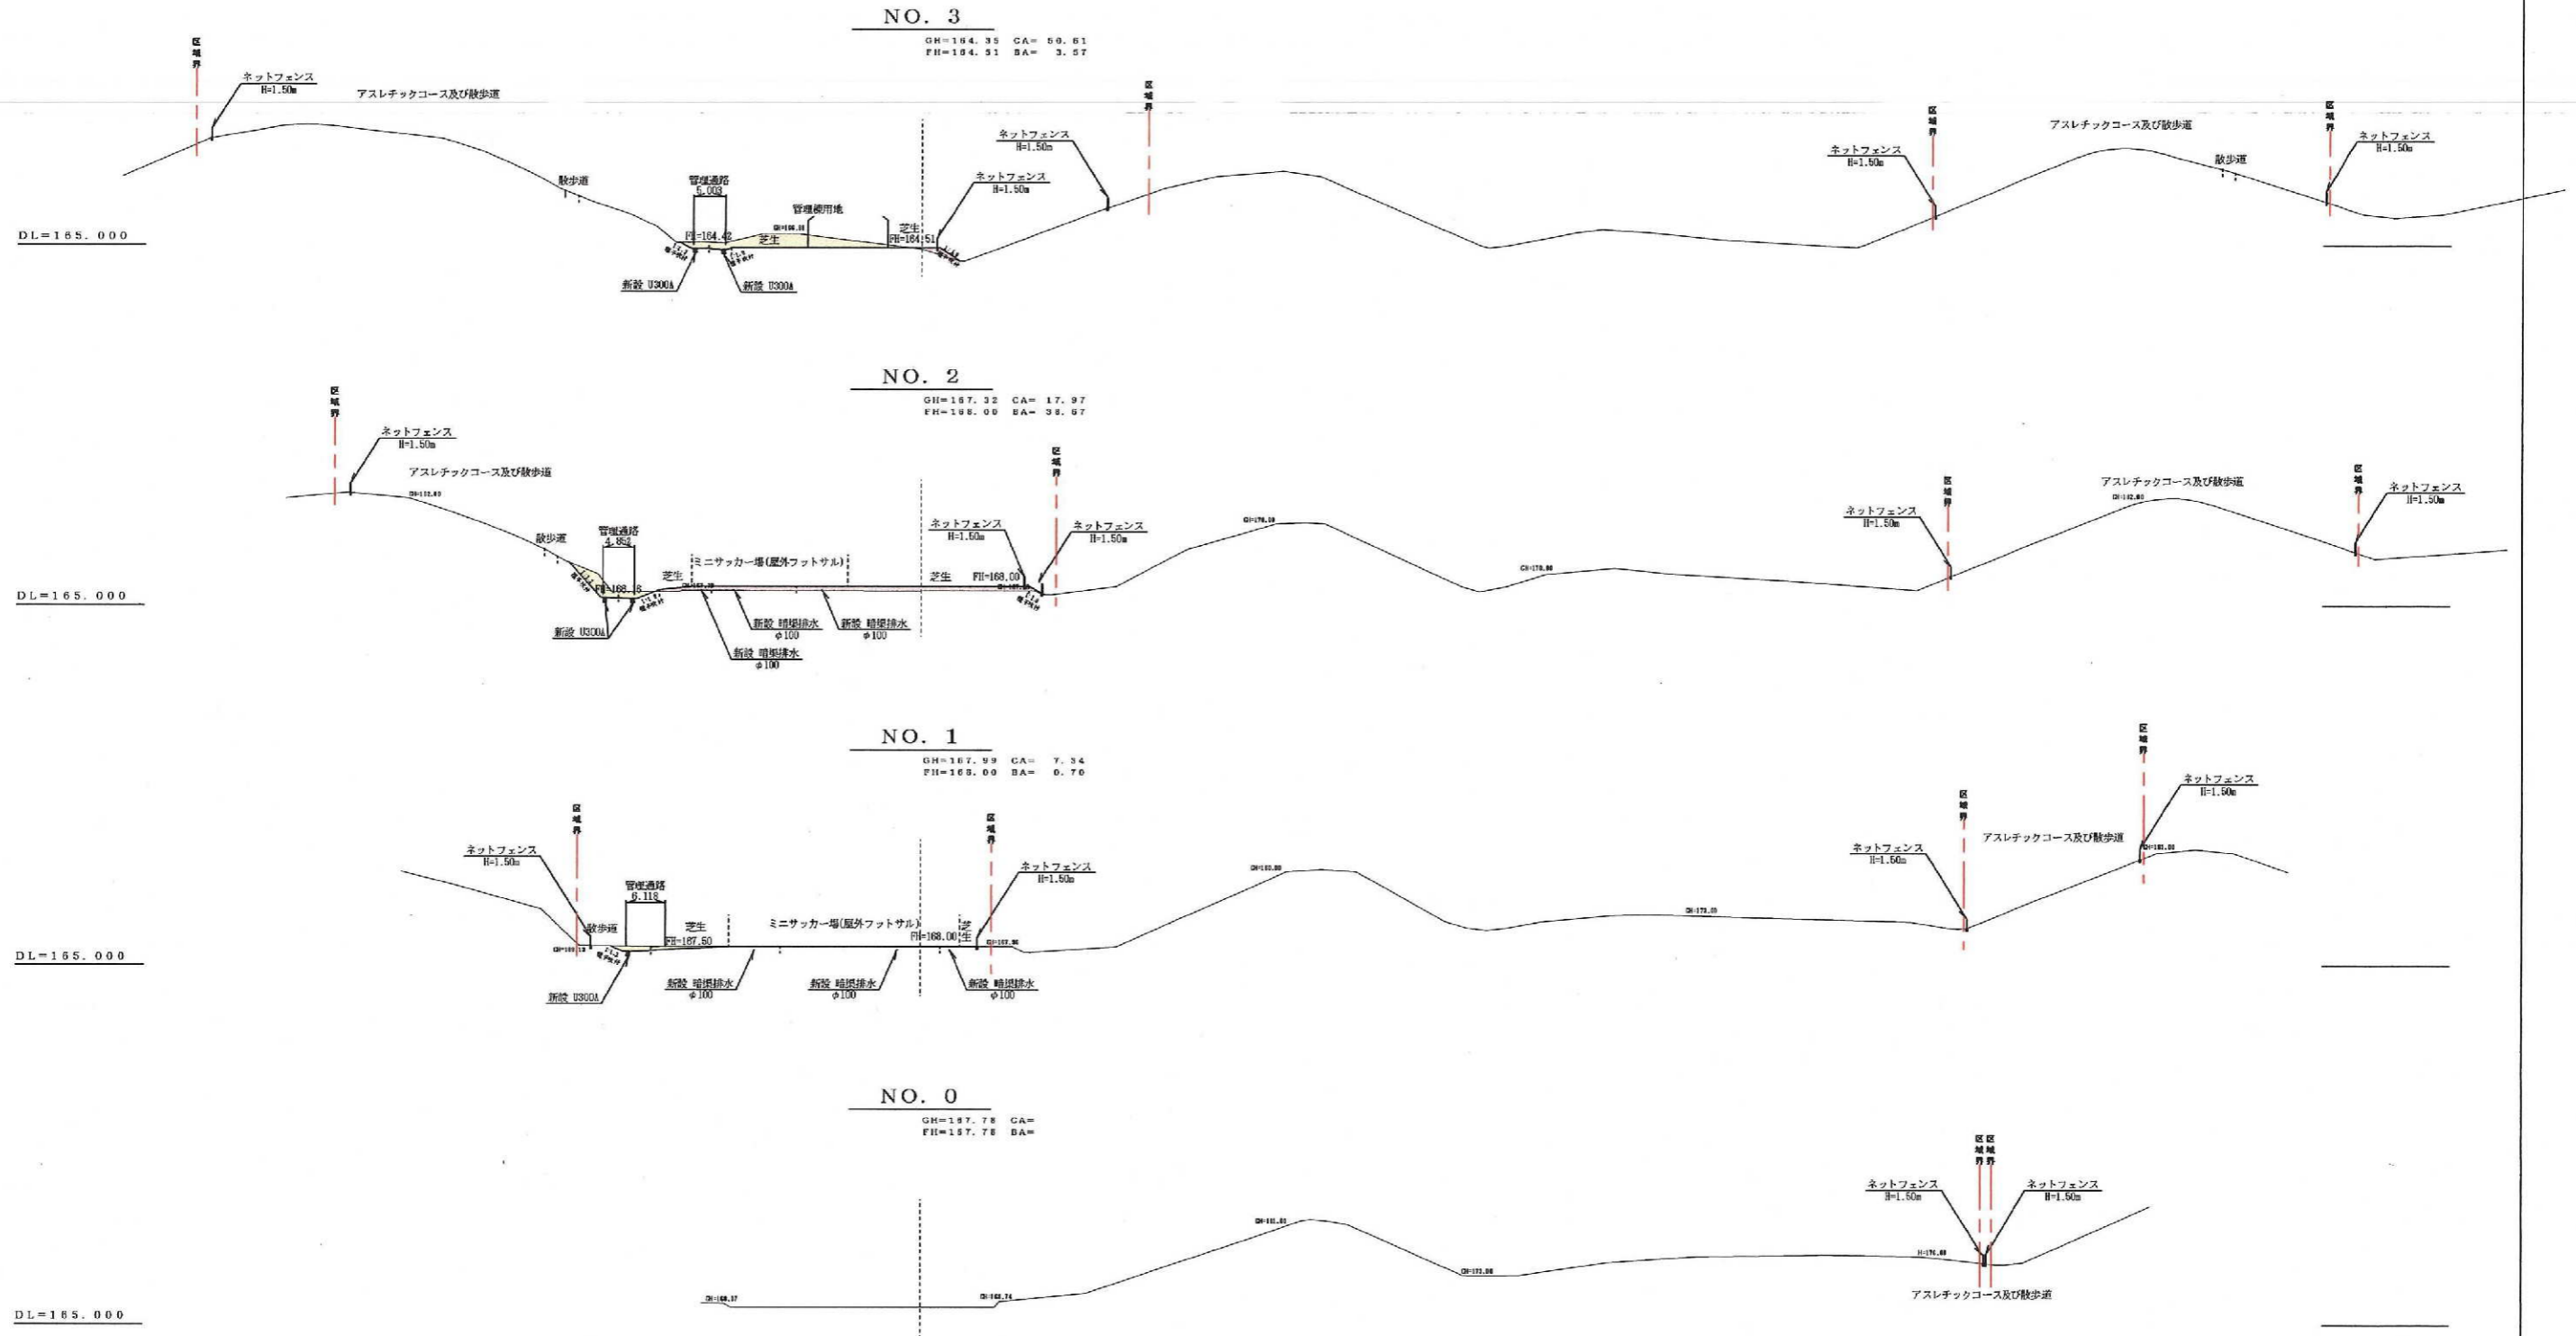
NO. 3

GH=164.35 CA= 50.61
FH=164.51 BA= 3.57

区域界

ネットフェンス
H=1.50m

アスレチックコース及び散歩道

散歩道

管理通路
5.003

管理棟用地

芝生

FH=164.42

芝生
FH=164.51

新設 U300A

新設 U300A

ネットフェンス
H=1.50m

ネットフェンス
H=1.50m

区域界

区域界

ネットフェンス
H=1.50m

アスレチックコース及び散歩道

散歩道

区域界

ネットフェンス
H=1.50m

DL=165.000

NO. 2

GH=167.32 CA= 17.97
FH=168.00 BA= 38.57

区域界

ネットフェンス
H=1.50m

アスレチックコース及び散歩道

散歩道

管理通路
4.852

ミニサッカー場(屋外フットサル)

芝生

芝生

FH=168.00

新設 U300A

新設 暗渠排水
φ100

新設 暗渠排水
φ100

新設 暗渠排水
φ100

ネットフェンス
H=1.50m

区域界

ネットフェンス
H=1.50m

ネットフェンス
H=1.50m

区域界

アスレチックコース及び散歩道

区域界

ネットフェンス
H=1.50m

DL=165.000

NO. 1

GH=167.99 CA= 7.34
FH=168.00 BA= 0.70

区域界

ネットフェンス
H=1.50m

管理通路
6.118

散歩道

芝生
FH=167.50

ミニサッカー場(屋外フットサル)

FH=168.00

芝生

新設 U300A

新設 暗渠排水
φ100

新設 暗渠排水
φ100

新設 暗渠排水
φ100

区域界

ネットフェンス
H=1.50m

区域界

ネットフェンス
H=1.50m

アスレチックコース及び散歩道

区域界

ネットフェンス
H=1.50m

DL=165.000

NO. 0

GH=167.78 CA=
FH=167.78 BA=

区域界 区域界

ネットフェンス
H=1.50m

ネットフェンス
H=1.50m

アスレチックコース及び散歩道

DL=165.000